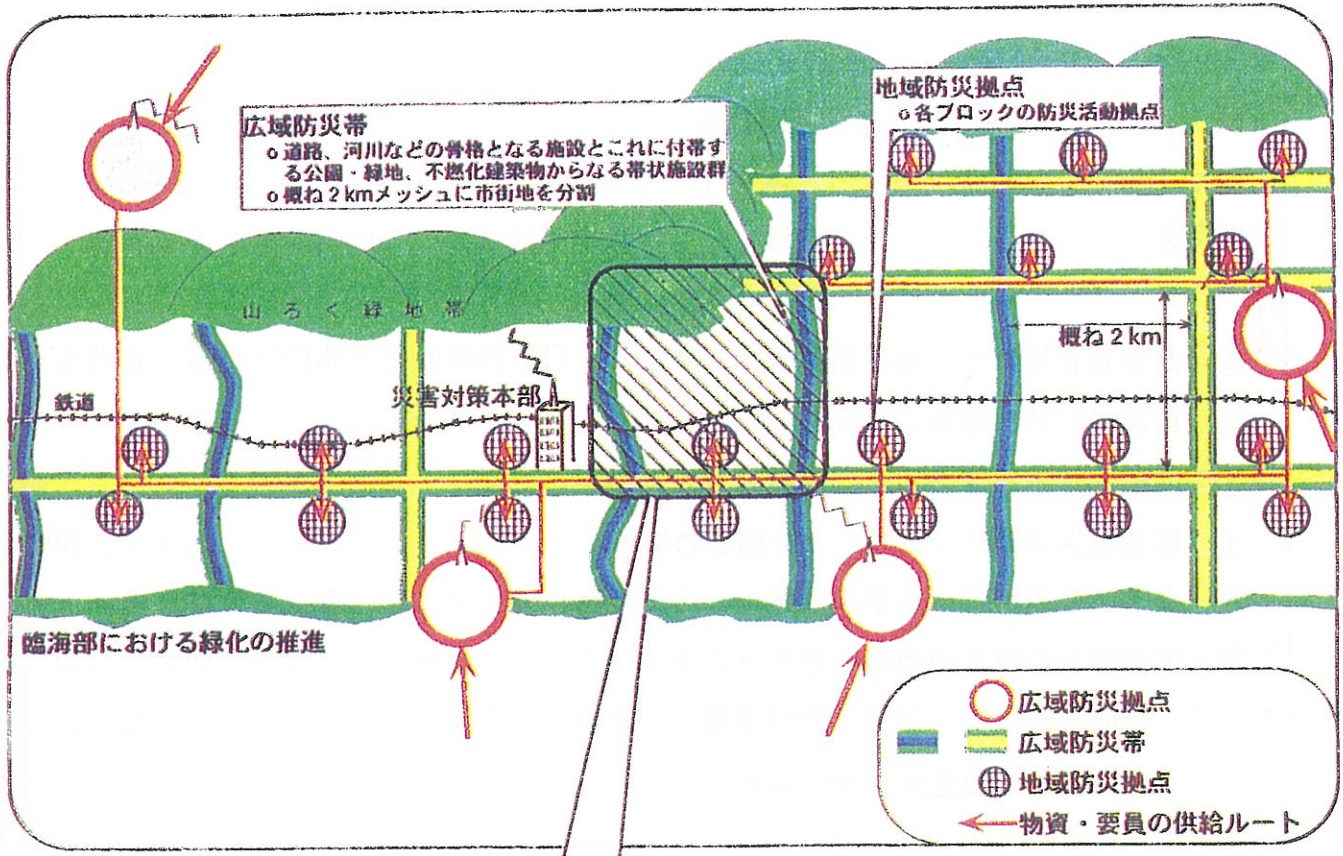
広域防災帯
o 道路、河川などの骨格となる施設とこれに付帯する公園・緑地、不燃化建築物からなる帯状施設群
o 概ね 2 kmメッシュに市街地を分割

地域防災拠点
o 各ブロックの防災活動拠点

山ろく緑地帯

概ね 2 km

鉄道

災害対策本部

臨海部における緑化の推進

広域防災拠点
広域防災帯
地域防災拠点
物資・要員の供給ルート